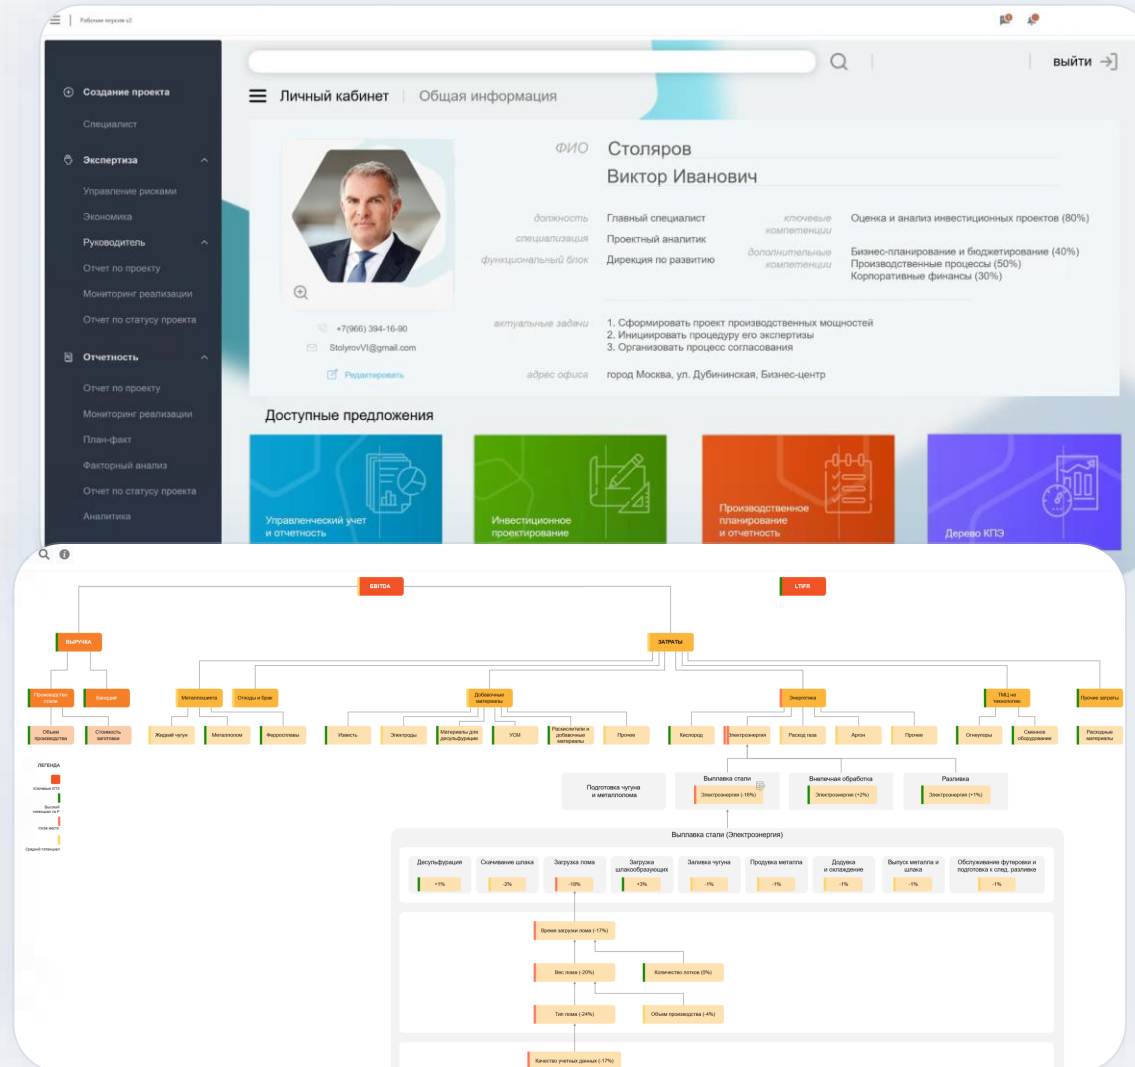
Рабочая версия v2

выйти

Создание проекта
Специалист
Экспертиза
Управление рисками
Экономика
Руководитель
Отчет по проекту
Мониторинг реализации
Отчет по статусу проекта
Отчетность
Отчет по проекту
Мониторинг реализации
План-факт
Факторный анализ
Отчет по статусу проекта
Аналитика

Личный кабинет | Общая информация

ФИО Столяров Виктор Иванович

должность Главный специалист
специализация Проектный аналитик
функциональный блок Дирекция по развитию

ключевые компетенции Оценка и анализ инвестиционных проектов (80%)
дополнительные компетенции Бизнес-планирование и бюджетирование (40%)
Производственные процессы (50%)
Корпоративные финансы (30%)

+7(966) 394-16-90
StolyrovVI@gmail.com
Редактировать

актуальные задачи 1. Сформировать проект производственных мощностей
2. Инициировать процедуру его экспертизы
3. Организовать процесс согласования

адрес офиса город Москва, ул. Дубининская, Бизнес-центр

Доступные предложения

Управленческий учет и отчетность
Инвестиционное проектирование
Производственное планирование и отчетность
Дерево КПЭ

EBITDA
LTIFR
ВЫРУЧКА
ЗАТРАТЫ
Производство стали
Ванадий
Металлошихта
Отходы и брак
Добавочные материалы
Энергетика
ТМЦ на технологию
Прочие затраты
Объем производства
Стоимость заготовки
Жидкий чугун
Металлолом
Ферросплавы
Известь
Электроды
Материалы для десульфурации
УСМ
Раскислители и добавочные материалы
Прочее
Кислород
Электроэнергия
Расход газа
Аргон
Прочее
Огнеупоры
Сменное оборудование
Расходные материалы

ЛЕГЕНДА
Ключевые КПЭ
Высокий потенциал по Р
Узкое место
Средний потенциал

Подготовка чугуна и металлолома
Выплавка стали
Электроэнергия (-16%)
Внепечная обработка
Электроэнергия (+2%)
Разливка
Электроэнергия (+1%)

Выплавка стали (Электроэнергия)
Десульфурация +1%
Скачивание шлака -2%
Загрузка лома -10%
Загрузка шлакообразующих +3%
Заливка чугуна -1%
Продувка металла -1%
Додувка и охлаждение -1%
Выпуск металла и шлака -1%
Обслуживание футеровки и подготовка к след. разливке -1%

Время загрузки лома (-17%)
Вес лома (-20%)
Количество лотков (0%)
Тип лома (-24%)
Объем производства (-4%)
Качество учетных данных (-17%)